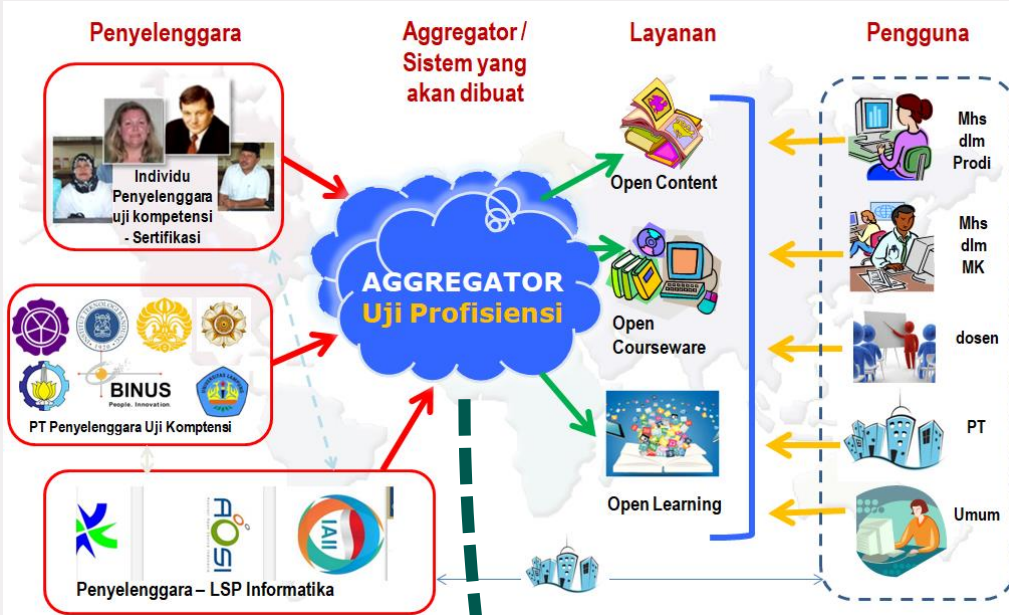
Penyelenggara

Aggregator / Sistem yang akan dibuat

Layanan

Pengguna

Individu Penyelenggara uji kompetensi - Sertifikasi

BINUS
People. Innovation.

PT Penyelenggara Uji Komptensi

AGGREGATOR
Uji Profisiensi

Open Content

Open Courseware

Open Learning

Mhs dlm Prodi

Mhs dlm MK

dosen

PT

Umum

AOSI

IAII

Penyelenggara – LSP Informatika